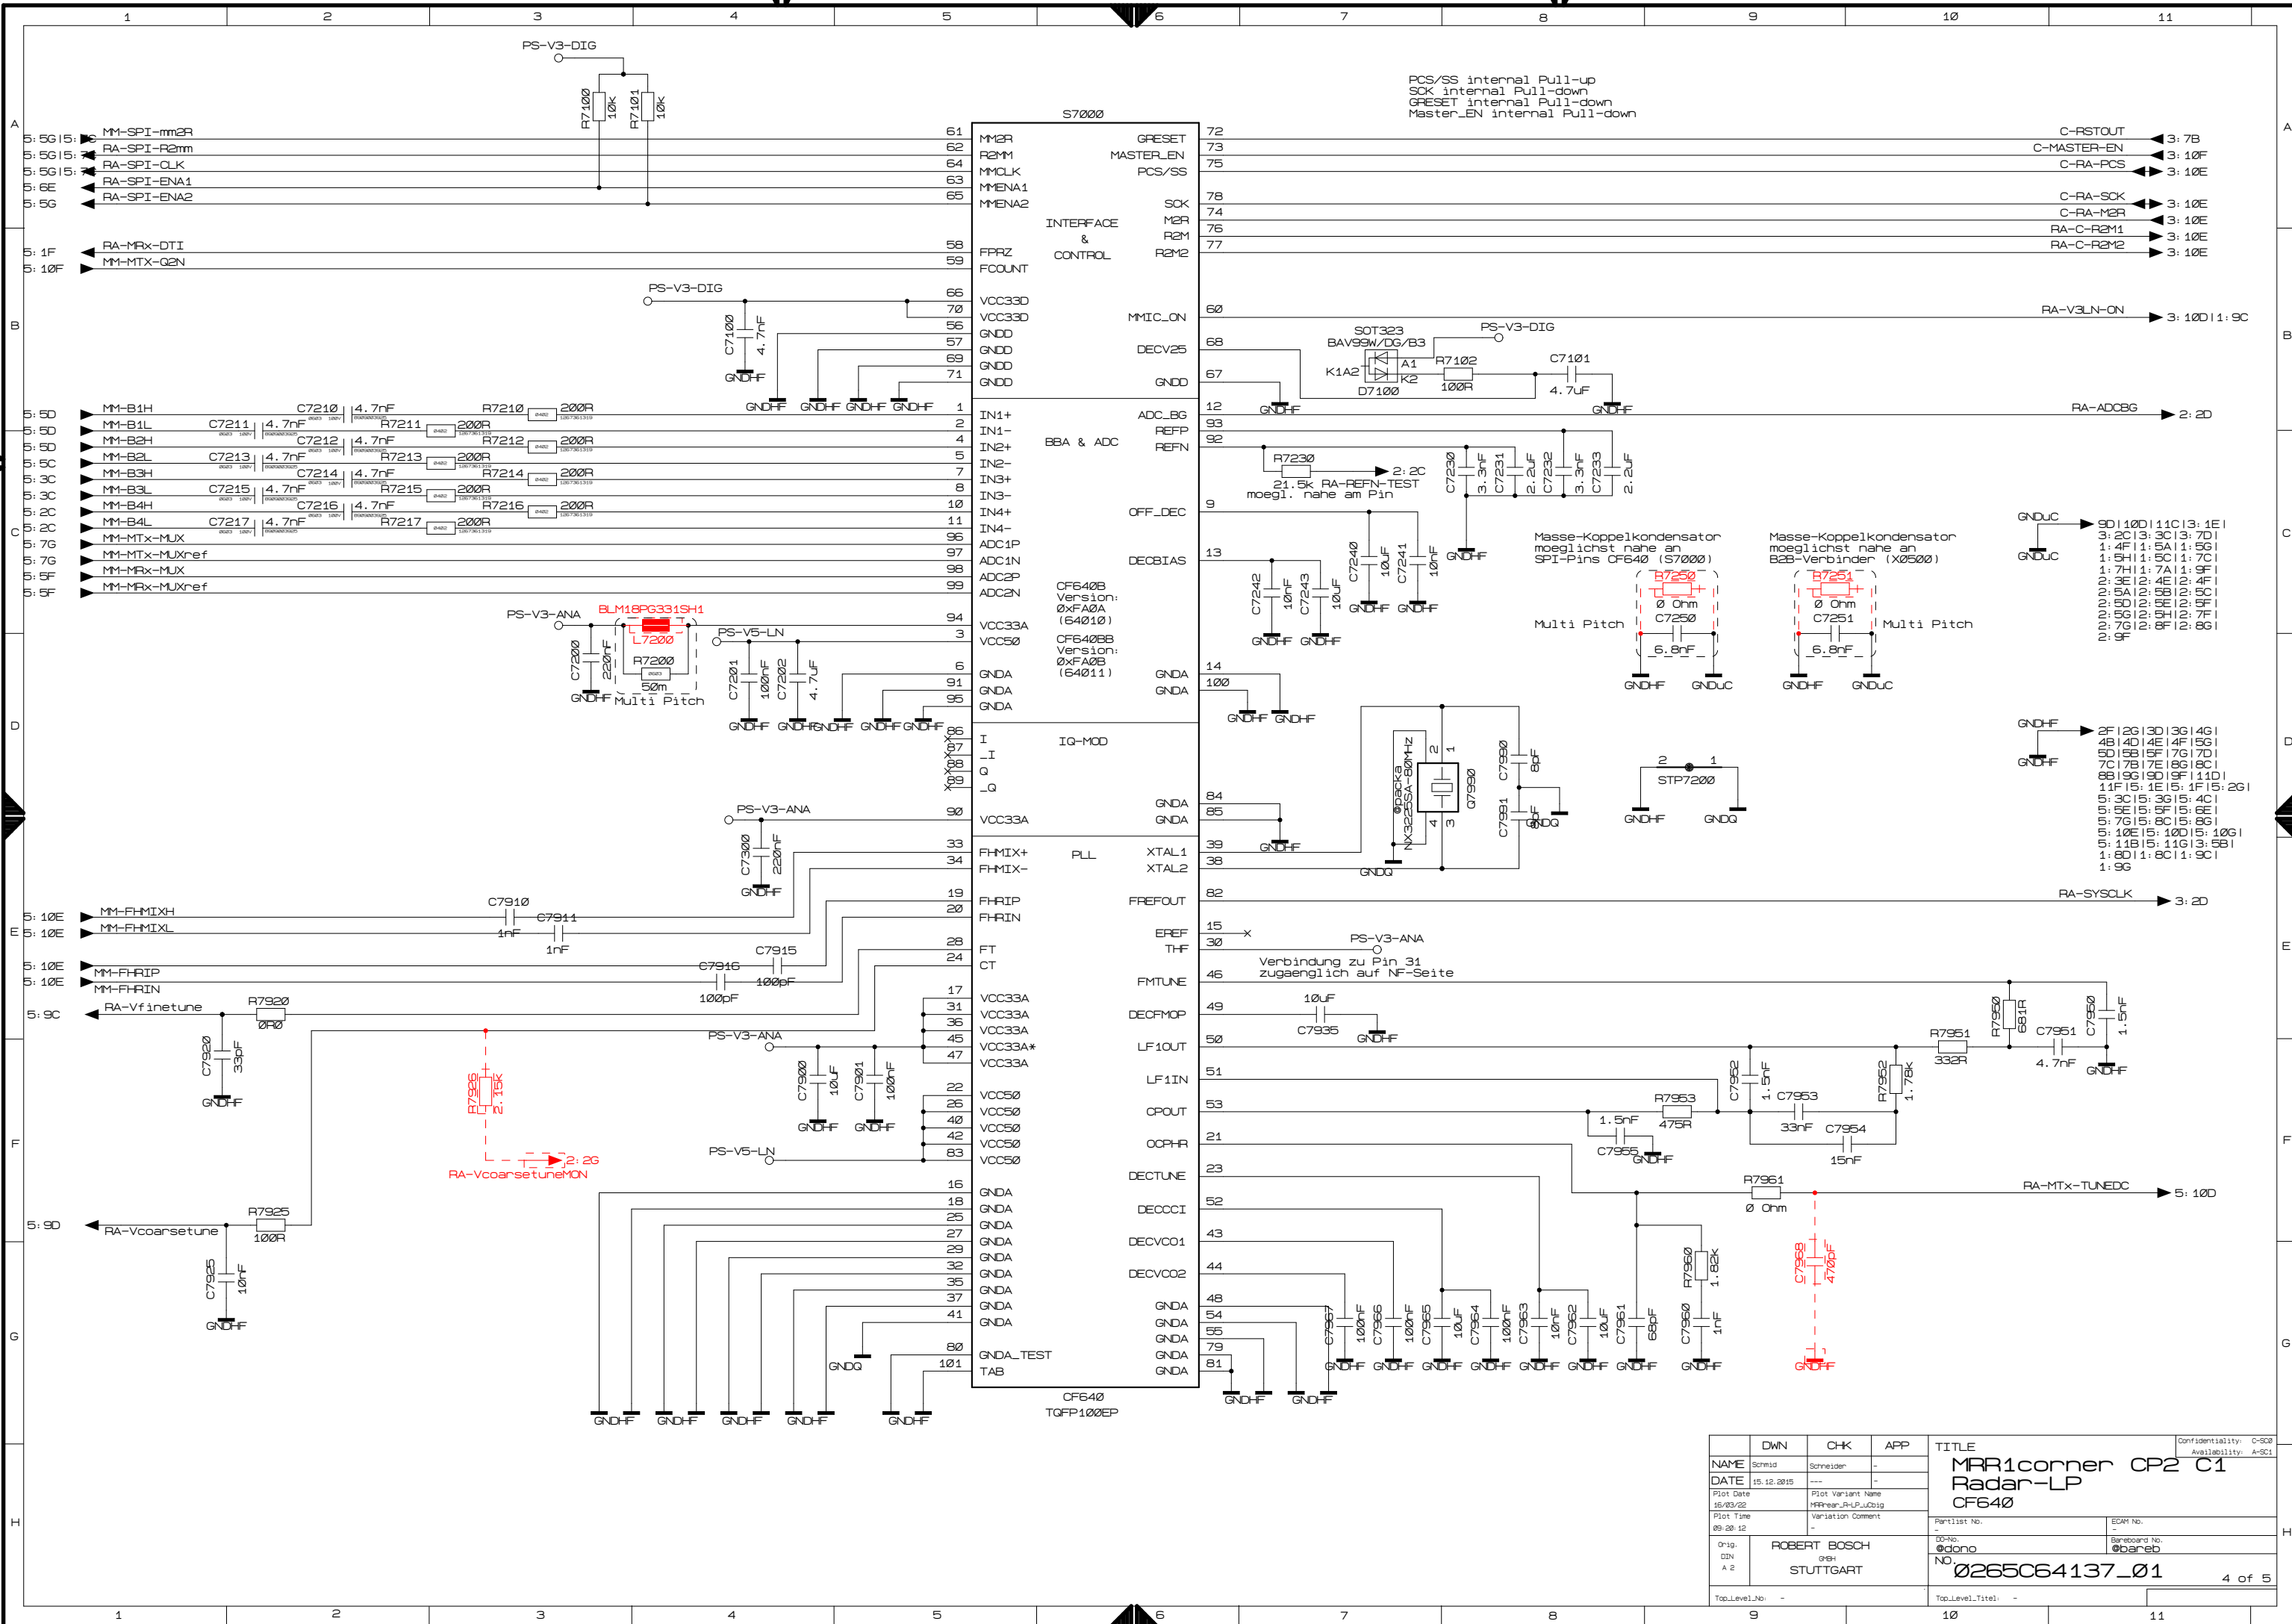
1 2 3 4 5 6 7 8 9 10 11

PS-V3-DIG
R7100 10k R7101 10k

PCS/SS internal Pull-up
SCK internal Pull-down
GRESET internal Pull-down
Master_EN internal Pull-down

S7000

5:5G|5: MM-SPI-mm2R 61 MM2R GRESET 72 C-RSTOUT 3:7B
5:5G|5: RA-SPI-R2mm 62 R2MM MASTER_EN 73 C-MASTER-EN 3:10F
5:5G|5: RA-SPI-CLK 64 MMCLK PCS/SS 75 C-RA-PCS 3:10E
5:6E RA-SPI-ENA1 63 MMENA1
5:5G RA-SPI-ENA2 65 MMENA2 SCK 78 C-RA-SCK 3:10E
INTERFACE & CONTROL
M2R 74 C-RA-M2R 3:10E
R2M 76 RA-C-R2M1 3:10E
R2M2 77 RA-C-R2M2 3:10E
5:1F RA-MRx-DTI 58 FPRZ
5:10F MM-MTX-Q2N 59 FCOUNT

PS-V3-DIG
66 VCC33D
70 VCC33D MMIC_ON 60 RA-V3LN-ON 3:10D|1:9C
C7100 4.7nF
56 GNDD
57 GNDD DECV25 68
69 GNDD
71 GNDD GNDD 67
GNDHF
SOT323 BAV99W/DG/B3 PS-V3-DIG
K1A2 A1 K2 R7102 100R C7101 4.7uF D7100 GNDHF

5:5D MM-B1H C7210 4.7nF R7210 200R 1 IN1+ ADC_BG 12 RA-ADCBG 2:2D
5:5D MM-B1L C7211 4.7nF R7211 200R 2 IN1- REFP 93
5:5D MM-B2H C7212 4.7nF R7212 200R 4 IN2+ BBA & ADC REFN 92
5:5C MM-B2L C7213 4.7nF R7213 200R 5 IN2-
5:3C MM-B3H C7214 4.7nF R7214 200R 7 IN3+
5:3C MM-B3L C7215 4.7nF R7215 200R 8 IN3-
5:2C MM-B4H C7216 4.7nF R7216 200R 10 IN4+ OFF_DEC 9
5:2C MM-B4L C7217 4.7nF R7217 200R 11 IN4-
5:7G MM-MTx-MUX 96 ADC1P
5:7G MM-MTx-MUXref 97 ADC1N DECBIAS 13
5:5F MM-MRx-MUX 98 ADC2P
5:5F MM-MRx-MUXref 99 ADC2N
GNDHF GNDHF GNDHF GNDHF

R7230 21.5k RA-REFN-TEST 2:2C
moegl. nahe am Pin
C7230 3.3nF C7231 2.2uF C7232 3.3nF C7233 2.2uF
C7240 10uF C7241 10nF C7242 10nF C7243 10uF
GNDHF GNDHF GNDHF GNDHF GNDHF

CF640B Version: 0xFA0A (64010)
CF640BB Version: 0xFA0B (64011)

Masse-Koppelkondensator moeglichst nahe an SPI-Pins CF640 (S7000)
R7250 0 Ohm C7250 6.8nF Multi Pitch GNDHF GNDuC
Masse-Koppelkondensator moeglichst nahe an B2B-Verbinder (X0500)
R7251 0 Ohm C7251 6.8nF Multi Pitch GNDHF GNDuC

GNDuC 9D|10D|11C|3:1E|
3:2C|3:3C|3:7D|
1:4F|1:5A|1:5G|
1:5H|1:5C|1:7C|
1:7H|1:7A|1:9F|
2:3E|2:4E|2:4F|
2:5A|2:5B|2:5C|
2:5D|2:5E|2:5F|
2:5G|2:5H|2:7F|
2:7G|2:8F|2:8G|
2:9F
GNDuC

PS-V3-ANA BLM18PG331SH1 L7200
94 VCC33A
PS-V5-LN 3 VCC50
C7200 220nF R7200 50m Multi Pitch GNDHF
C7201 100nF C7202 4.7uF
6 GNDA GNDA 14
91 GNDA GNDA 100
95 GNDA
GNDHF GNDHF GNDHF GNDHF GNDHF GNDHF GNDHF

86 I IQ-MOD
87 _I
88 Q
89 _Q
XoXoXoXo

GNDHF 2F|2G|3D|3G|4G|
4B|4D|4E|4F|5G|
5D|5B|5F|7G|7D|
7C|7B|7E|8G|8C|
8B|9G|9D|9F|11D|
11F|5:1E|5:1F|5:2G|
5:3C|5:3G|5:4C|
5:5E|5:5F|5:6E|
5:7G|5:8C|5:8G|
5:10E|5:10D|5:10G|
5:11B|5:11G|3:5B|
1:8D|1:8C|1:9C|
1:9G
GNDHF

PS-V3-ANA 90 VCC33A GNDA 84 GNDA 85
C7300 220nF GNDHF GNDHF
Q7990 NX3225SA-80MHz Opacka 2 1 4 3 C7990 8pF C7991 8pF GNDQ GNDQ
2 1 STP7200 GNDHF GNDQ

33 FHMIX+ PLL XTAL1 39
34 FHMIX- XTAL2 38
19 FHRIP FREFOUT 82 RA-SYSCLK 3:2D
5:10E MM-FHMIXH C7910 1nF 20 FHRIN
5:10E MM-FHMIXL C7911 1nF
EREF 15 x
5:10E MM-FHRIP C7916 100pF C7915 100pF 28 FT THF 30 PS-V3-ANA
5:10E MM-FHRIN 24 CT
Verbindung zu Pin 31 zugaenglich auf NF-Seite
FMTUNE 46
5:9C RA-Vfinetune R7920 0R0 17 VCC33A
31 VCC33A DECFMOP 49 10uF C7935 GNDHF
C7920 33pF GNDHF 36 VCC33A
PS-V3-ANA 45 VCC33A* LF1OUT 50
R7926 2.15k 47 VCC33A
RA-VcoarsetuneMON 2:2G
LF1IN 51
C7900 10uF C7901 100nF GNDHF GNDHF
22 VCC50
26 VCC50 CPOUT 53
40 VCC50
42 VCC50 OCPHR 21
PS-V5-LN 83 VCC50
DECTUNE 23
16 GNDA
R7950 681R C7950 1.5nF R7951 332R C7951 4.7nF GNDHF
C7952 1.5nF R7952 1.78k R7953 475R C7953 33nF C7954 15nF 1.5nF C7955 GNDHF
R7961 0 Ohm RA-MTx-TUNEDC 5:10D
18 GNDA DECCCI 52
5:9D RA-Vcoarsetune R7925 100R 25 GNDA
27 GNDA DECVCO1 43
C7925 10nF GNDHF 29 GNDA
32 GNDA DECVCO2 44
35 GNDA
37 GNDA GNDA 48
41 GNDA GNDA 54
GNDA 55
80 GNDA_TEST GNDA 79
GNDQ 101 TAB GNDA 81
GNDHF GNDHF GNDHF GNDHF GNDHF
CF640 TQFP100EP
GNDHF GNDHF
R7960 1.82k C7968 470pF C7960 1nF
C7967 100nF C7966 100nF C7965 10uF C7964 100nF C7963 10nF C7962 10uF C7961 68pF
GNDHF GNDHF GNDHF GNDHF GNDHF GNDHF GNDHF GNDHF GNDHF

| | DWN | CHK | APP |
|---|---|---|---|
| NAME | Schmid | Schneider | - |
| DATE | 15.12.2015 | --- | - |
| Plot Date 16/03/22 | Plot Variant Name MRRrear_A-LP_uCbig | | |
| Plot Time 09:20:12 | Variation Comment - | | |

TITLE MRR1corner CP2 C1 Radar-LP CF640
Confidentiality: C-SC0 Availability: A-SC1
Partlist No. - ECAM No.
CO-No. @dono Bareboard No. @bareb
Orig. DIN A2 ROBERT BOSCH GMBH STUTTGART
NO. 0265C64137_01 4 of 5
Top_Level_No: - Top_Level_Titel: -